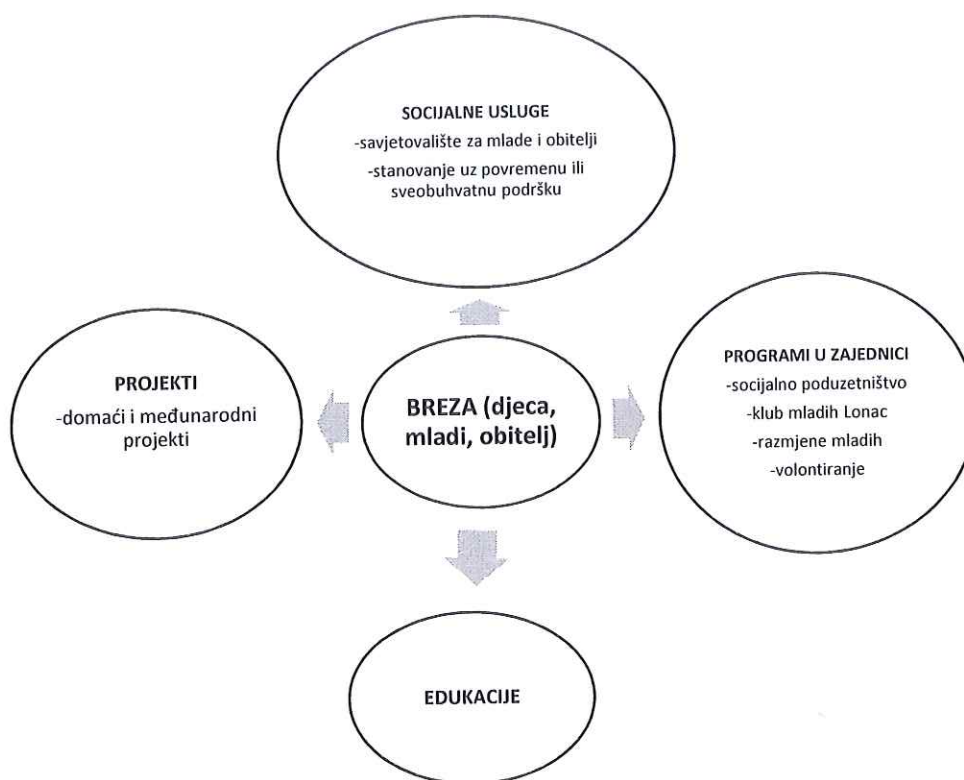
SOCIJALNE USLUGE
-savjetovalište za mlade i obitelji
-stanovanje uz povremenu ili sveobuhvatnu podršku

PROJEKTI
-domaći i međunarodni projekti

BREZA (djeca, mladi, obitelj)

PROGRAMI U ZAJEDNICI
-socijalno poduzetništvo
-klub mladih Lonac
-razmjene mladih
-volontiranje

EDUKACIJE